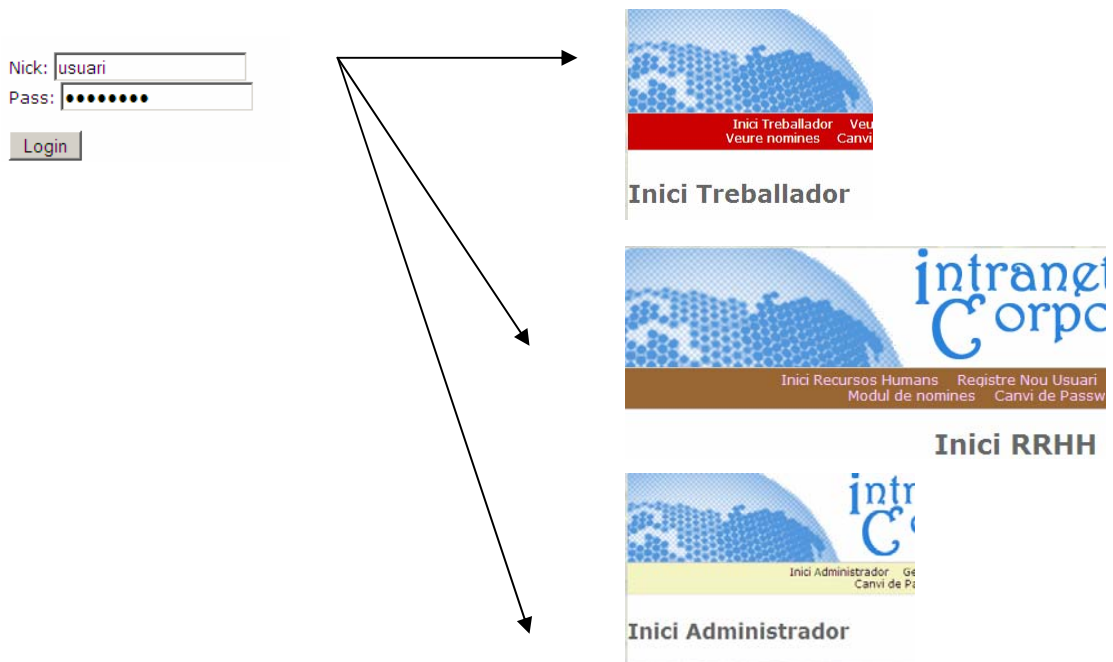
Nick: usuari
Pass: ••••••••

Login

Inici Treballador Veu
Veure nomines Canvi

Inici Treballador

intranet
Corpo

Inici Recursos Humans Registre Nou Usuari
Modul de nomines Canvi de Passw

Inici RRHH

intr
C

Inici Administrador Ge
Canvi de Pa

Inici Administrador